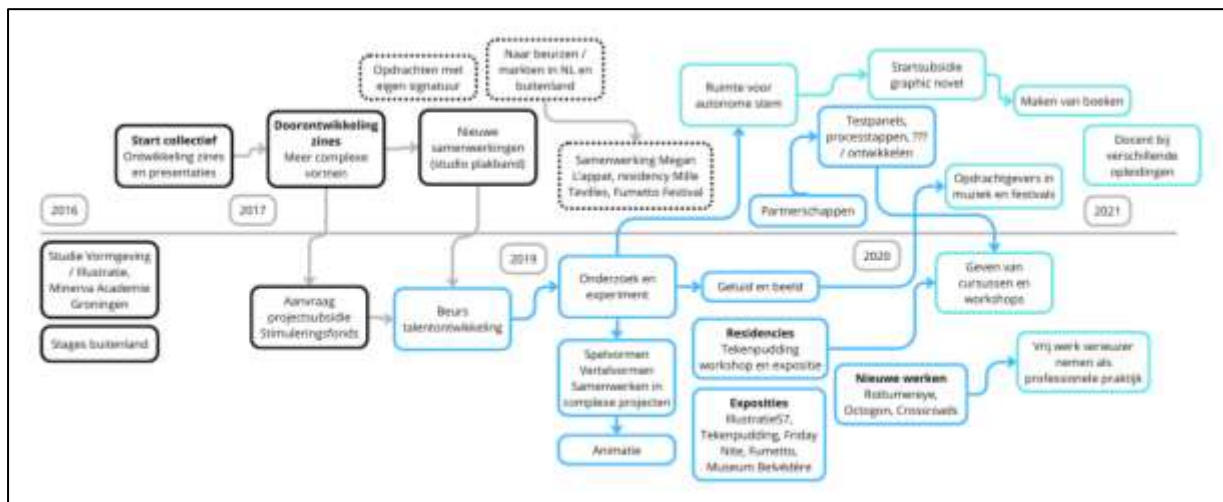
Opdrachten met eigen signatuur

Naar beurzen / markten in NL en buitenland

Ruimte voor autonome stem

Startsubsidie graphic novel

Maken van boeken

Start collectief
Ontwikkeling zines en presentaties

Doorontwikkeling zines
Meer complexe vormen

Nieuwe samenwerkingen (studio plakband)

Samenwerking Megan L'appat, residency Mille Tavilles, Fumetto Festival

Testpanels, processtappen, ??? / ontwikkelen

Docent bij verschillende opleidingen

Opdrachtgevers in muziek en festivals

Partnerschappen

2016

2017

2021

Studie Vormgeving / Illustratie, Minerva Academie Groningen

Stages buitenland

2019

2020

Onderzoek en experiment

Geluid en beeld

Geven van cursussen en workshops

Aanvraag projectsubsidie Stimuleringsfonds

Beurs talentontwikkeling

Residencies
Tekenpudding workshop en expositie

Vrij werk verrijker nemen als professionele praktijk

Nieuwe werken
Rottumereye, Octogon, Crossroads

Spelvormen Vertelvormen Samenwerken in complexe projecten

Exposities
Illustratie57, Tekenpudding, Friday Nite, Fumetto, Museum Belvédère

Animatie